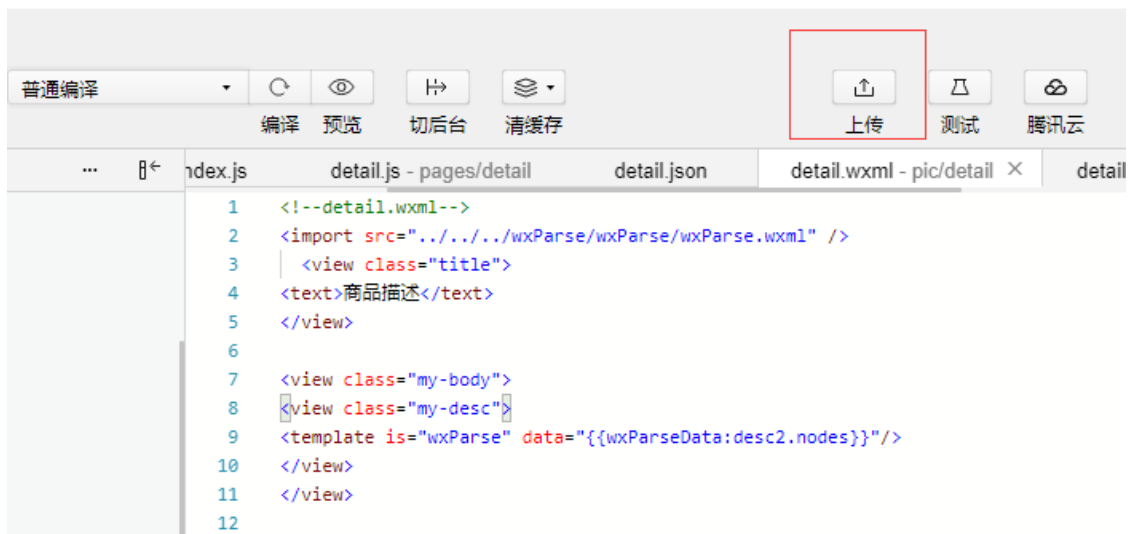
普通编译

编译 预览 切后台 清缓存 上传 测试 腾讯云

··· ndex.js detail.js - pages/detail detail.json detail.wxml - pic/detail × detail

1 <!--detail.wxml-->
2 <import src="../../../wxParse/wxParse/wxParse.wxml" />
3 <view class="title">
4 <text>商品描述</text>
5 </view>
6
7 <view class="my-body">
8 <view class="my-desc">
9 <template is="wxParse" data="{{wxParseData:desc2.nodes}}"/>
10 </view>
11 </view>
12